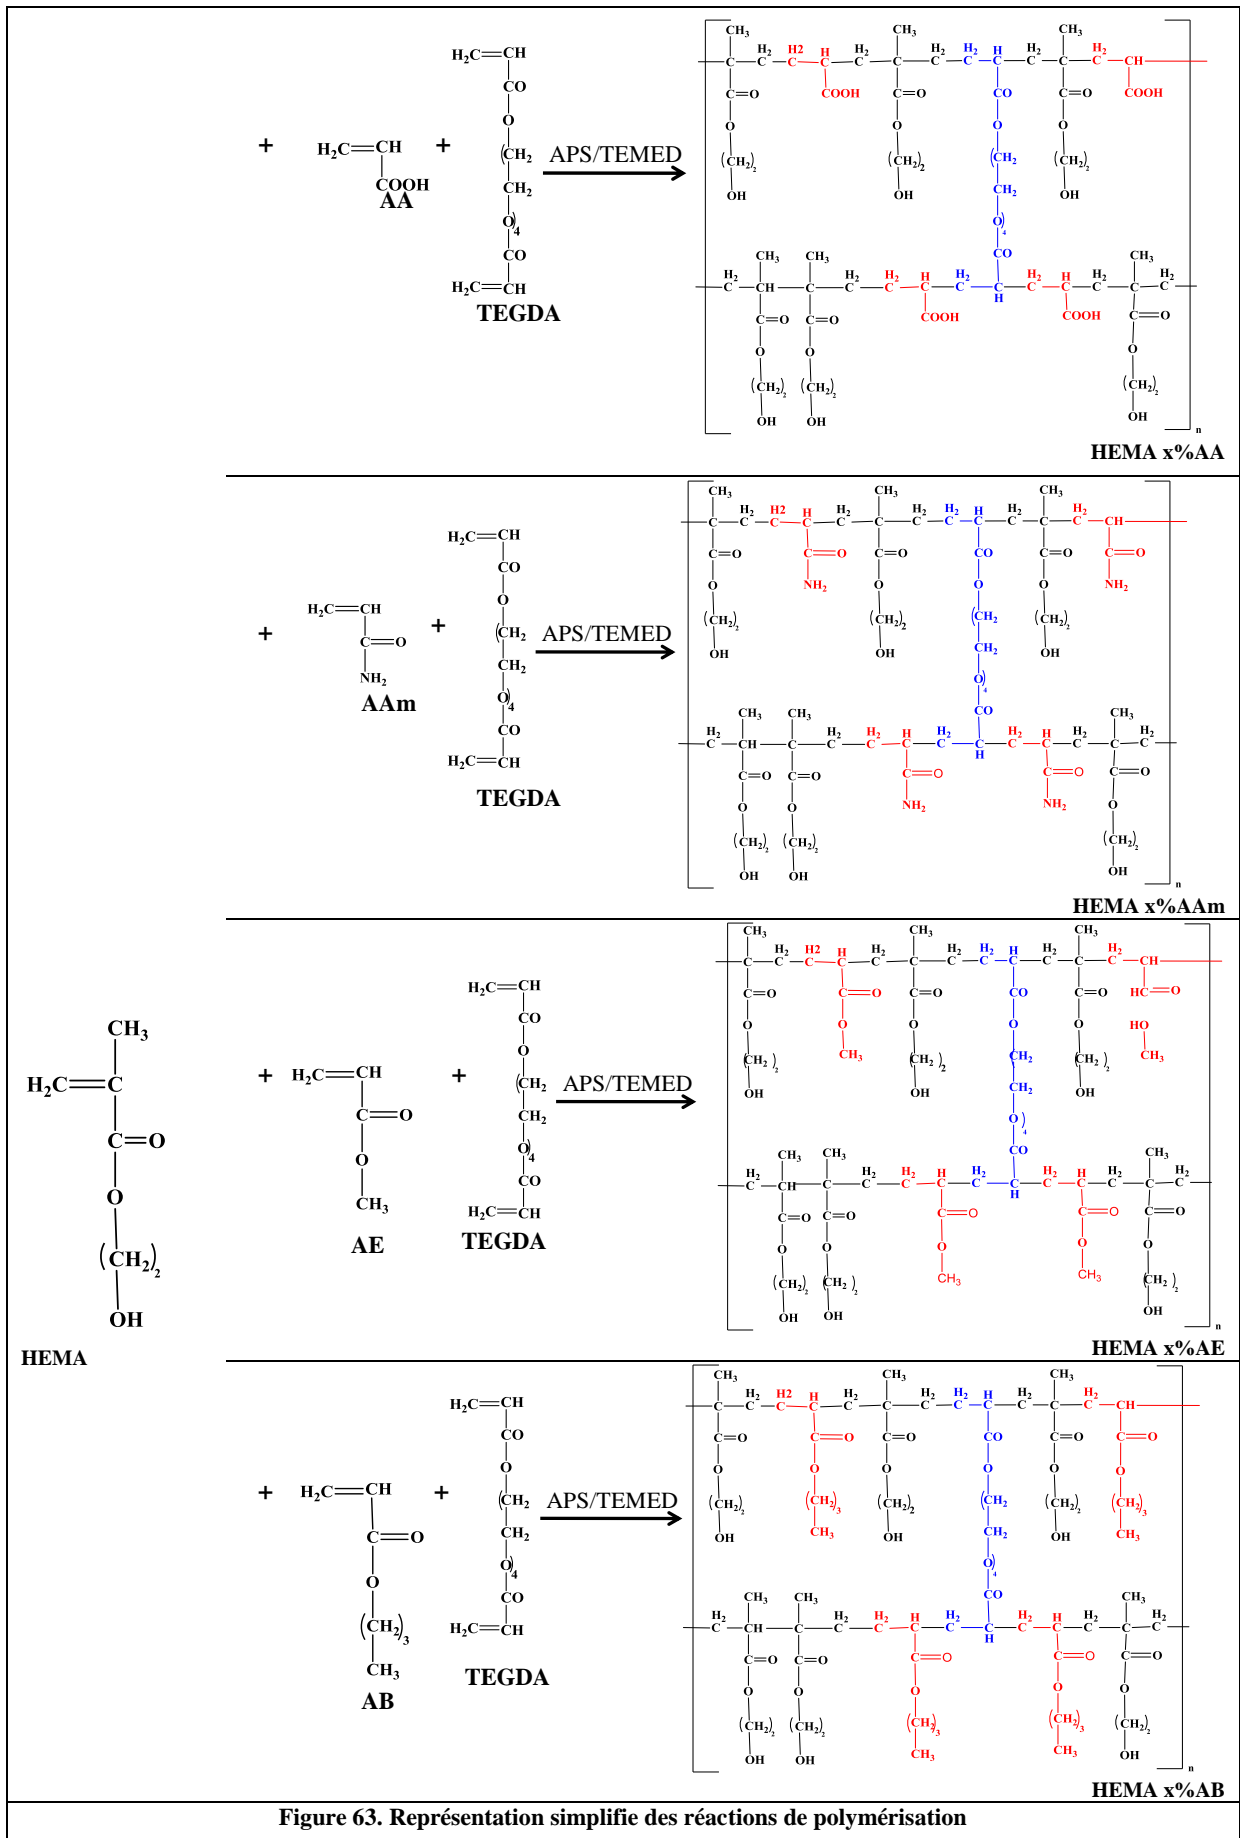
+ $H_2C{=}CH$ $COOH$ AA + $H_2C{=}CH$ CO O $(CH_2$ $CH_2$ $O)_4$ CO $H_2C{=}CH$ TEGDA APS/TEMED

HEMA x%AA

+ $H_2C{=}CH$ $C{=}O$ $NH_2$ AAm + $H_2C{=}CH$ CO O $(CH_2$ $CH_2$ $O)_4$ CO $H_2C{=}CH$ TEGDA APS/TEMED

HEMA x%AAm

$CH_3$ $H_2C{=}C$ $C{=}O$ O $(CH_2)_2$ OH HEMA

+ $H_2C{=}CH$ $C{=}O$ O $CH_3$ AE + $H_2C{=}CH$ CO O $(CH_2$ $CH_2$ $O)_4$ CO $H_2C{=}CH$ TEGDA APS/TEMED

HEMA x%AE

+ $H_2C{=}CH$ $C{=}O$ O $(CH_2)_3$ $CH_3$ AB + $H_2C{=}CH$ CO O $(CH_2$ $CH_2$ $O)_4$ CO $H_2C{=}CH$ TEGDA APS/TEMED

HEMA x%AB

Figure 63. Représentation simplifie des réactions de polymérisation